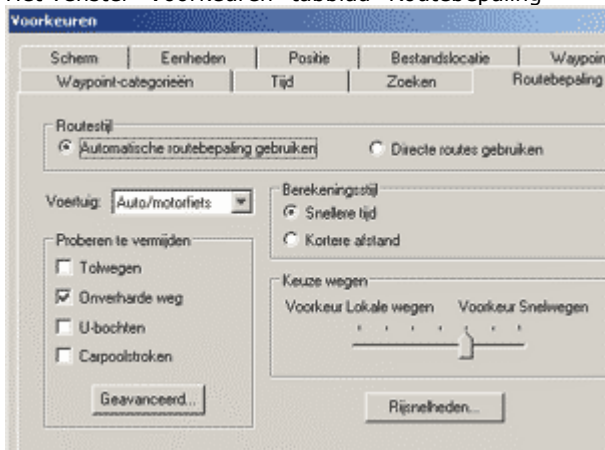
Het venster "Voorkeuren" tabblad "Routebepaling"

Voorkeuren

Scherm | Eenheden | Positie | Bestandslocatie | Waypoin
Waypoint-categorieën | Tijd | Zoeken | Routebepaling

Routestijl
Automatische routebepaling gebruiken
Directe routes gebruiken

Voertuig: Auto/motorfiets

Berekeningsstijl
Snellere tijd
Kortere afstand

Proberen te vermijden
Tolwegen
Onverharde weg
U-bochten
Carpoolstroken

Geavanceerd...

Keuze wegen
Voorkeur Lokale wegen
Voorkeur Snelwegen

Rijsnelheden...